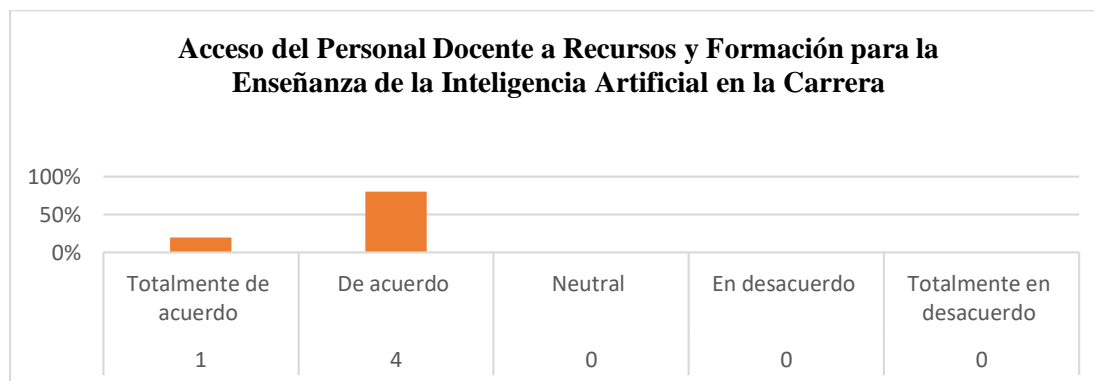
Acceso del Personal Docente a Recursos y Formación para la Enseñanza de la Inteligencia Artificial en la Carrera

100%
50%
0%

| Totalmente de acuerdo | De acuerdo | Neutral | En desacuerdo | Totalmente en desacuerdo |
|---|---|---|---|---|
| 1 | 4 | 0 | 0 | 0 |